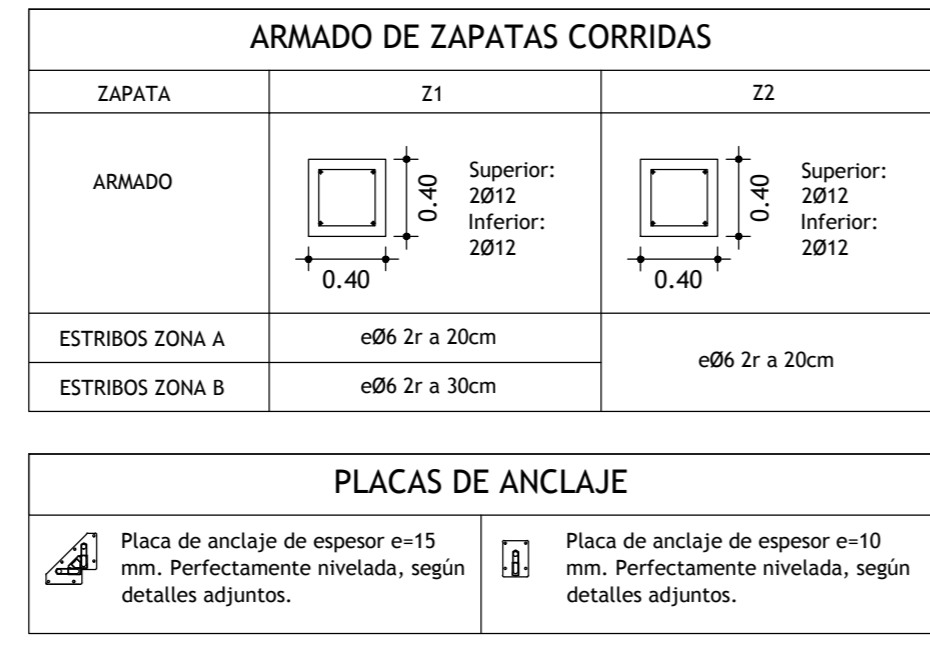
ARMADO DE ZAPATAS CORRIDAS

| ZAPATA | Z1 | Z2 |
|---|---|---|
| ARMADO | 0.40 0.40 Superior: 2Ø12 Inferior: 2Ø12 | 0.40 0.40 Superior: 2Ø12 Inferior: 2Ø12 |
| ESTRIBOS ZONA A | eØ6 2r a 20cm | eØ6 2r a 20cm |
| ESTRIBOS ZONA B | eØ6 2r a 30cm | |

PLACAS DE ANCLAJE

Placa de anclaje de espesor e=15 mm. Perfectamente nivelada, según detalles adjuntos.

Placa de anclaje de espesor e=10 mm. Perfectamente nivelada, según detalles adjuntos.